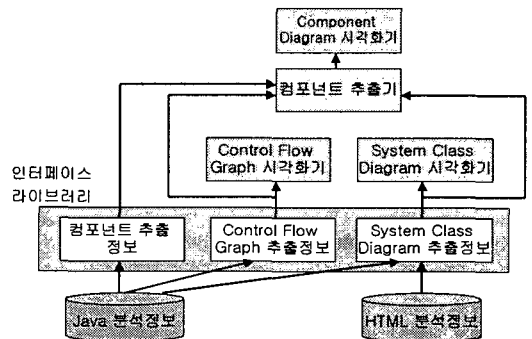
Component Diagram 시각화기

컴포넌트 추출기

Control Flow Graph 시각화기

System Class Diagram 시각화기

인터페이스 라이브러리

컴포넌트 추출 정보

Control Flow Graph 추출정보

System Class Diagram 추출정보

Java 분석정보

HTML 분석정보